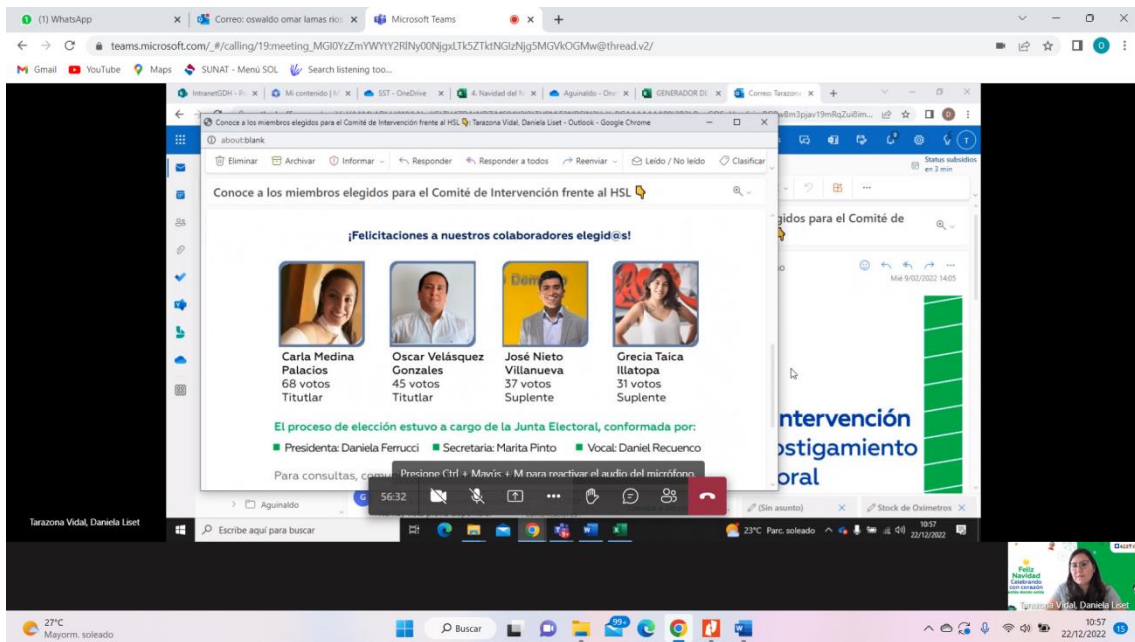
(1) WhatsApp
Correo: oswaldo omar lamas rios
Microsoft Teams
teams.microsoft.com/_#/calling/19:meeting_MGI0YzZmYWYtY2RlNy00NjgxLTk5ZTktNGIzNjg5MGVkOGMw@thread.v2/
Gmail YouTube Maps SUNAT - Menú SOL Search listening too...

IntranetGDH - P
Mi contenido | M
SST - OneDrive
4. Navidad del N
Aguinaldo - One
GENERADOR DE
Correo: Tarazona

Conoce a los miembros elegidos para el Comité de Intervención frente al HSL Tarazona Vidal, Daniela Liset - Outlook - Google Chrome
about:blank
Eliminar Archivar Informar Responder Responder a todos Reenviar Leído / No leído Clasificar

Conoce a los miembros elegidos para el Comité de Intervención frente al HSL

¡Felicitaciones a nuestros colaboradores elegid@s!

Carla Medina Palacios
68 votos
Titutlar

Oscar Velásquez Gonzales
45 votos
Titutlar

José Nieto Villanueva
37 votos
Suplente

Grecia Taica Illatopa
31 votos
Suplente

El proceso de elección estuvo a cargo de la Junta Electoral, conformada por:
Presidenta: Daniela Ferrucci Secretaria: Marita Pinto Vocal: Daniel Recuenco

Para consultas, com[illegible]
Presione Ctrl + Mayús + M para reactivar el audio del micrófono.

Status subsidios en 2 min
gidos para el Comité de
Mié 9/02/2022 14:05
ntervención
ostigamiento
oral

Aguinaldo
56:32
(Sin asunto)
Stock de Oximetros

Tarazona Vidal, Daniela Liset
Escribe aquí para buscar
23°C Parc. soleado 10:57 22/12/2022

Feliz Navidad
Tarazona Vidal, Daniela Liset

27°C
Mayorm. soleado
Buscar
10:57
22/12/2022